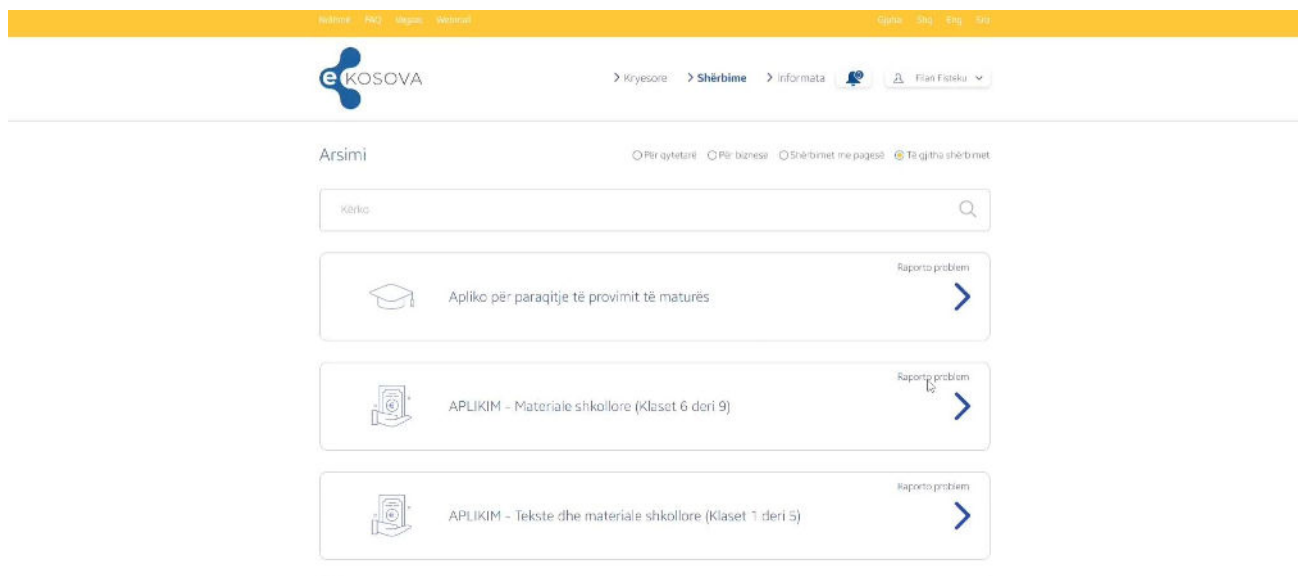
Ndihmë FAQ Vegim Webinar

Gjuha Shq Eng Srp

e KOSOVA

> Kryesore > Shërbime > Informata

Filan Fisteku

Arsimi

Për qytetarë Për biznese Shërbimet me pagesë Të gjitha shërbimet

Kërko

Raporto problem

Apliko për paraqitje të provimit të maturës

Raporto problem

APLIKIM - Materiale shkollore (Klaset 6 deri 9)

Raporto problem

APLIKIM - Tekste dhe materiale shkollore (Klaset 1 deri 5)